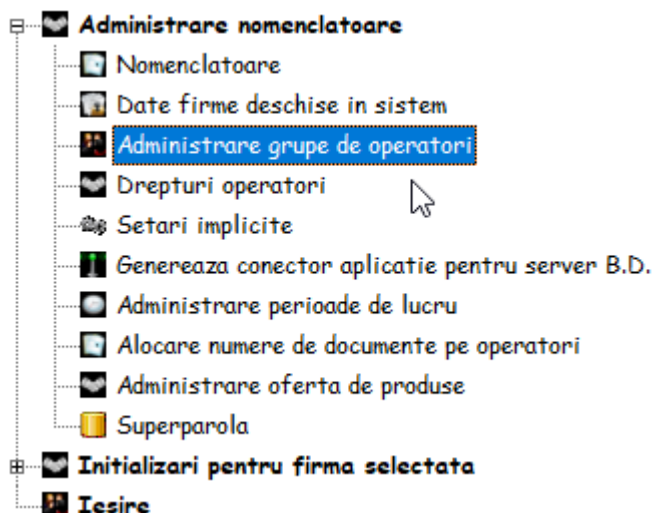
Administrare nomenclatoare
Nomenclatoare
Date firme deschise in sistem
Administrare grupe de operatori
Drepturi operatori
Setari implicite
Genereaza conector aplicatie pentru server B.D.
Administrare perioade de lucru
Alocare numere de documente pe operatori
Administrare oferta de produse
Superparola
Initializari pentru firma selectata
Iesire